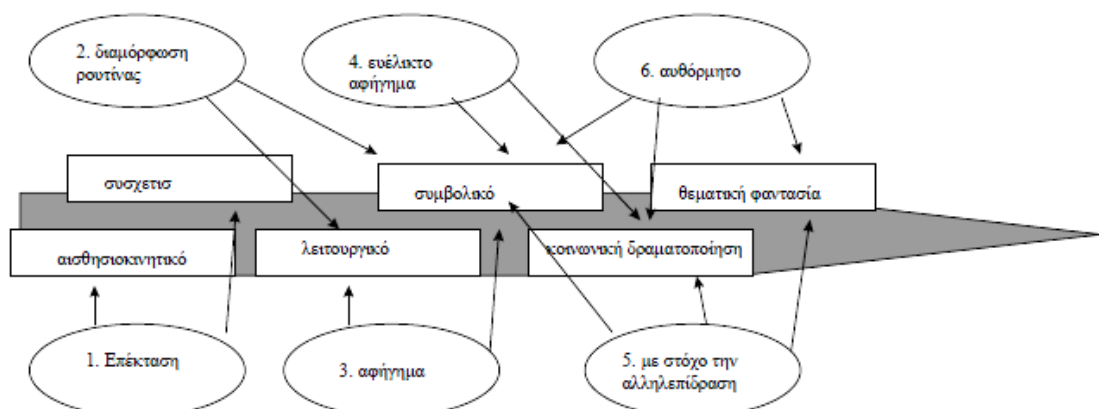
2. διαμόρφωση ρουτίνας

4. ευέλικτο αφήγημα

6. αυθόρμητο

συσχετισ

συμβολικό

θεματική φαντασία

αισθησιοκινητικό

λειτουργικό

κοινωνική δραματοποίηση

1. Επέκταση

3. αφήγημα

5. με στόχο την αλληλεπίδραση